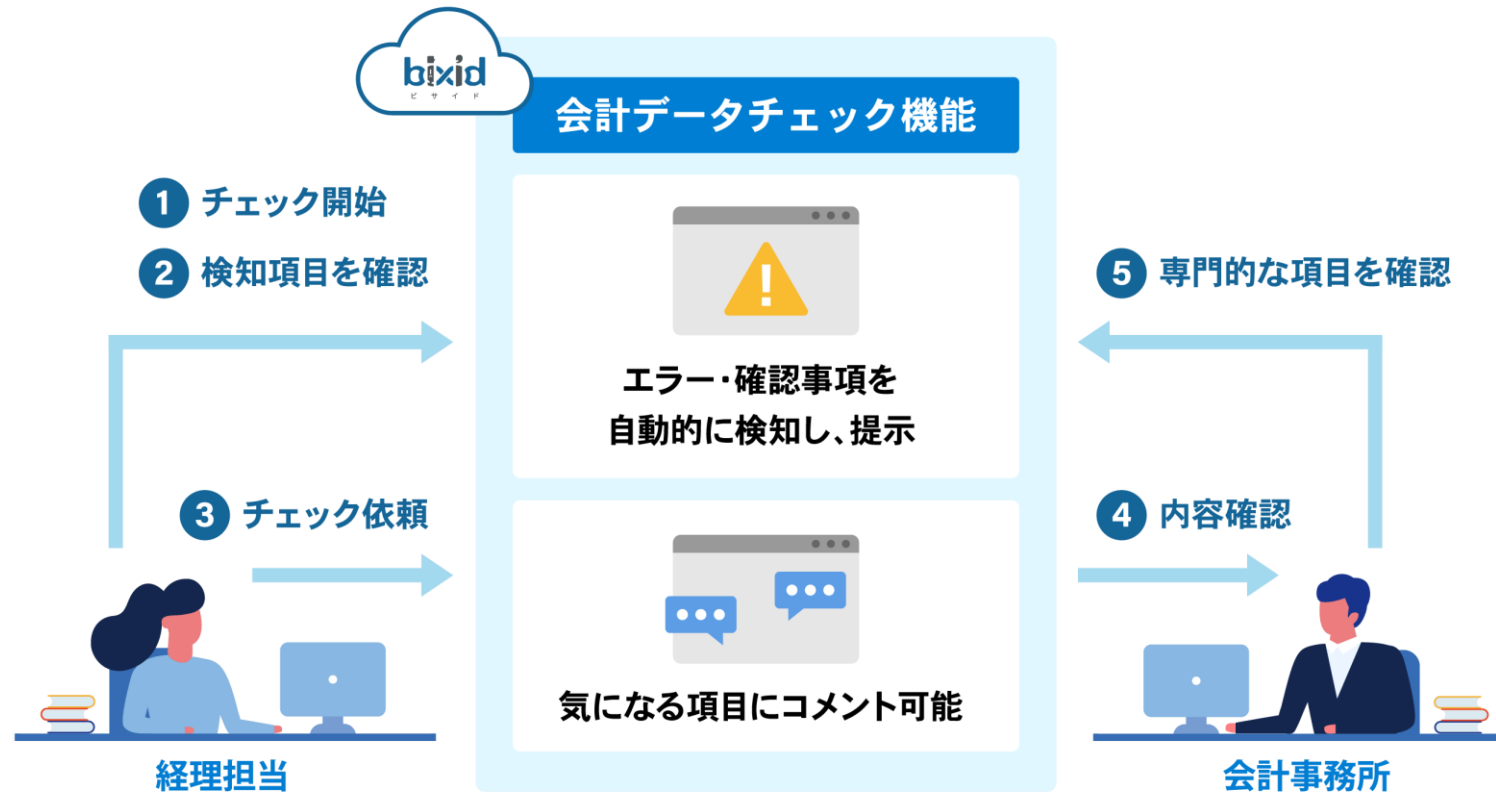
bixid
ビサイド

会計データチェック機能

1 チェック開始
2 検知項目を確認

5 専門的な項目を確認

エラー・確認事項を自動的に検知し、提示

3 チェック依頼

4 内容確認

気になる項目にコメント可能

経理担当

会計事務所